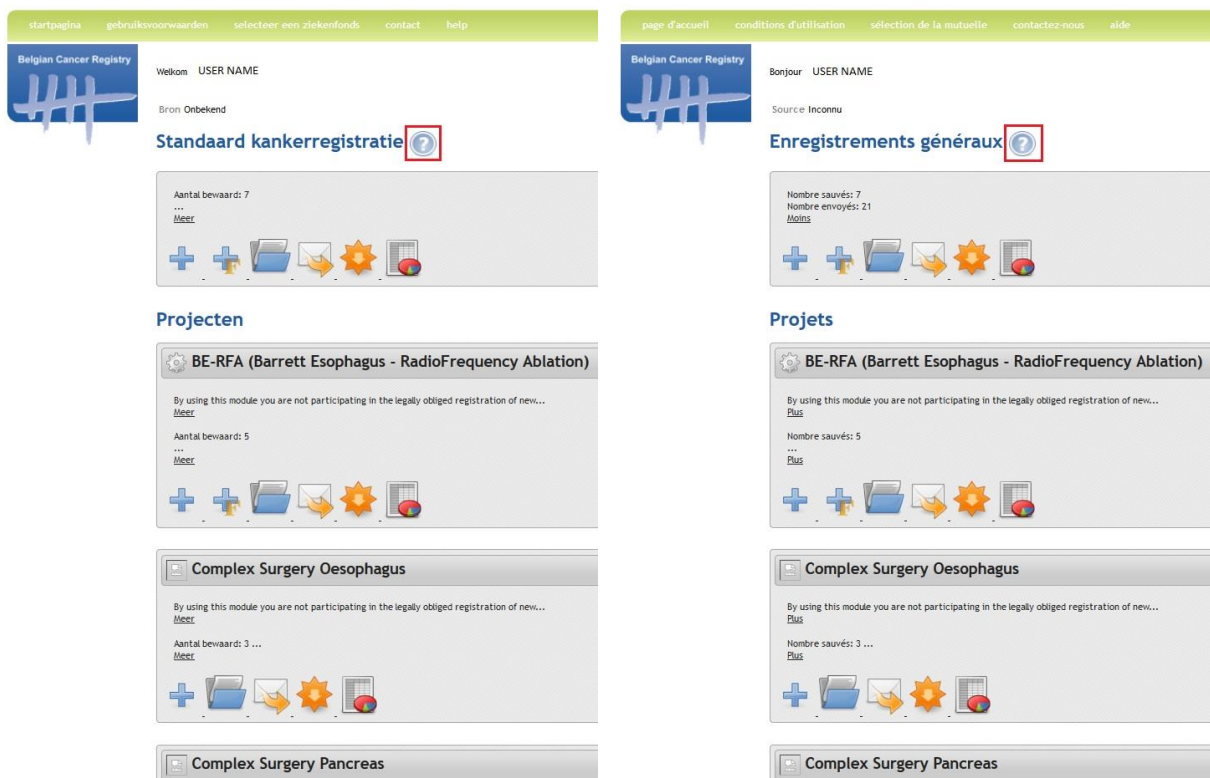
startpagina gebruiksvoorwaarden selecteer een ziekenfonds contact help

Belgian Cancer Registry

Welkom USER NAME

Bron Onbekend

Standaard kankerregistratie

Aantal bewaard: 7
...
Meer

Projecten

BE-RFA (Barrett Esophagus - RadioFrequency Ablation)

By using this module you are not participating in the legally obliged registration of new...
Meer

Aantal bewaard: 5
...
Meer

Complex Surgery Oesophagus

By using this module you are not participating in the legally obliged registration of new...
Meer

Aantal bewaard: 3 ...
Meer

Complex Surgery Pancreas

page d'accueil conditions d'utilisation sélection de la mutuelle contactez-nous aide

Belgian Cancer Registry

Bonjour USER NAME

Source Inconnu

Enregistrements généraux

Nombre sauvés: 7
Nombre envoyés: 21
Moins

Projets

BE-RFA (Barrett Esophagus - RadioFrequency Ablation)

By using this module you are not participating in the legally obliged registration of new...
Plus

Nombre sauvés: 5
...
Plus

Complex Surgery Oesophagus

By using this module you are not participating in the legally obliged registration of new...
Plus

Nombre sauvés: 3 ...
Plus

Complex Surgery Pancreas